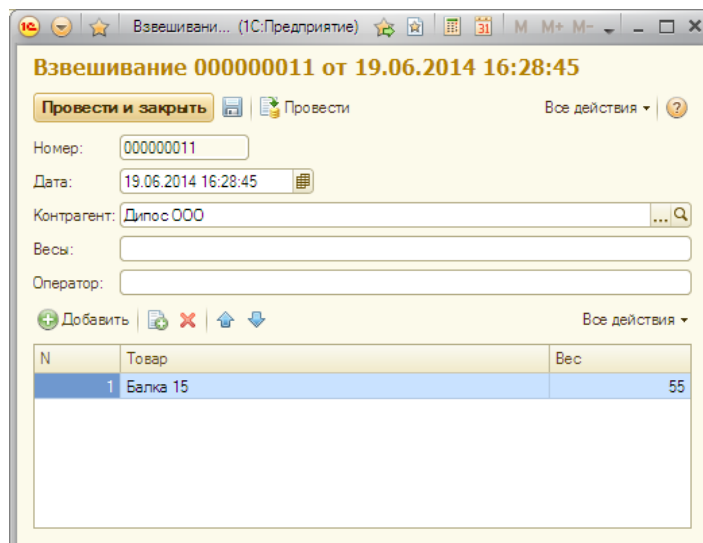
Взвешивани... (1С:Предприятие) 31 M M+ M-

Взвешивание 000000011 от 19.06.2014 16:28:45

Провести и закрыть | Провести | Все действия ▾ | ?

Номер: 000000011

Дата: 19.06.2014 16:28:45

Контрагент: Дипос ООО

Весы:

Оператор:

Добавить | Все действия ▾

| N | Товар | Вес |
|---|---|---|
| 1 | Балка 15 | 55 |